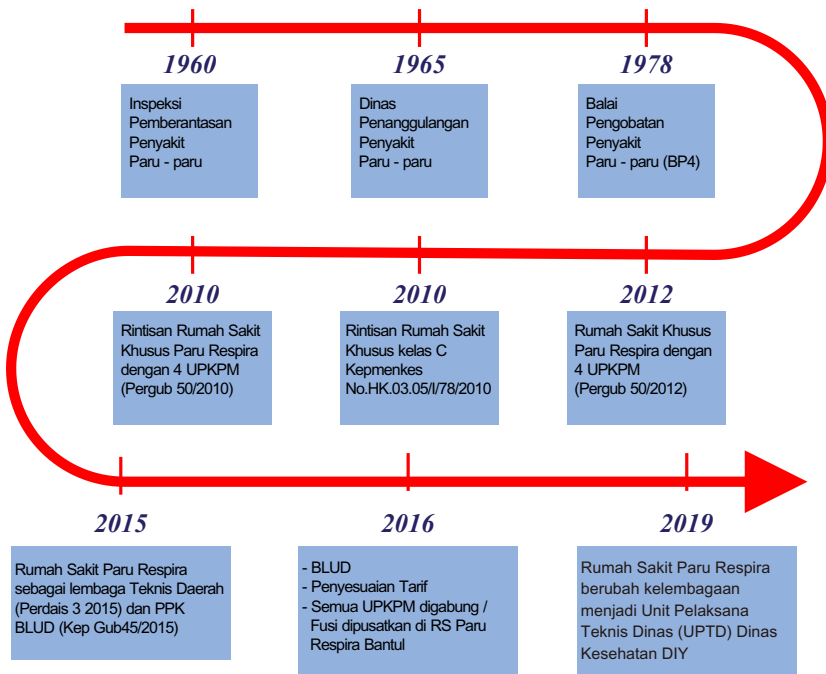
1960

Inspeksi Pemberantasan Penyakit Paru - paru

1965

Dinas Penanggulangan Penyakit Paru - paru

1978

Balai Pengobatan Penyakit Paru - paru (BP4)

2010

Rintisan Rumah Sakit Khusus Paru Respira dengan 4 UPKPM (Pergub 50/2010)

2010

Rintisan Rumah Sakit Khusus kelas C Kepmenkes No.HK.03.05/I/78/2010

2012

Rumah Sakit Khusus Paru Respira dengan 4 UPKPM (Pergub 50/2012)

2015

Rumah Sakit Paru Respira sebagai lembaga Teknis Daerah (Perdais 3 2015) dan PPK BLUD (Kep Gub45/2015)

2016

- BLUD
- Penyesuaian Tarif
- Semua UPKPM digabung / Fusi dipusatkan di RS Paru Respira Bantul

2019

Rumah Sakit Paru Respira berubah kelembagaan menjadi Unit Pelaksana Teknis Dinas (UPTD) Dinas Kesehatan DIY